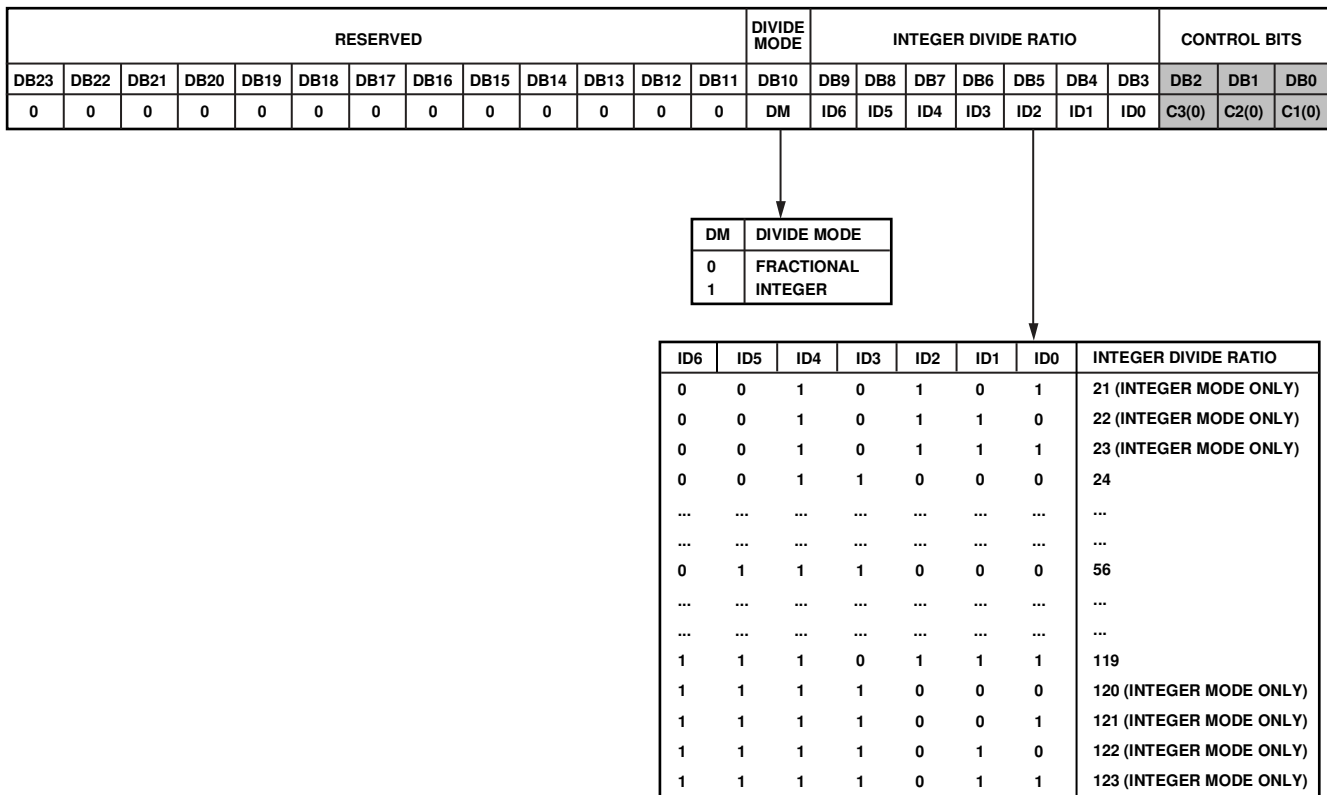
| RESERVED | | | | | | | | | | | | | DIVIDE MODE | INTEGER DIVIDE RATIO | | | | | | | CONTROL BITS | | |
|---|---|---|---|---|---|---|---|---|---|---|---|---|---|---|---|---|---|---|---|---|---|---|---|
| DB23 | DB22 | DB21 | DB20 | DB19 | DB18 | DB17 | DB16 | DB15 | DB14 | DB13 | DB12 | DB11 | DB10 | DB9 | DB8 | DB7 | DB6 | DB5 | DB4 | DB3 | DB2 | DB1 | DB0 |
| 0 | 0 | 0 | 0 | 0 | 0 | 0 | 0 | 0 | 0 | 0 | 0 | 0 | DM | ID6 | ID5 | ID4 | ID3 | ID2 | ID1 | ID0 | C3(0) | C2(0) | C1(0) |

| DM | DIVIDE MODE |
|---|---|
| 0 | FRACTIONAL |
| 1 | INTEGER |

| ID6 | ID5 | ID4 | ID3 | ID2 | ID1 | ID0 | INTEGER DIVIDE RATIO |
|---|---|---|---|---|---|---|---|
| 0 | 0 | 1 | 0 | 1 | 0 | 1 | 21 (INTEGER MODE ONLY) |
| 0 | 0 | 1 | 0 | 1 | 1 | 0 | 22 (INTEGER MODE ONLY) |
| 0 | 0 | 1 | 0 | 1 | 1 | 1 | 23 (INTEGER MODE ONLY) |
| 0 | 0 | 1 | 1 | 0 | 0 | 0 | 24 |
| ... | ... | ... | ... | ... | ... | ... | ... |
| ... | ... | ... | ... | ... | ... | ... | ... |
| 0 | 1 | 1 | 1 | 0 | 0 | 0 | 56 |
| ... | ... | ... | ... | ... | ... | ... | ... |
| ... | ... | ... | ... | ... | ... | ... | ... |
| 1 | 1 | 1 | 0 | 1 | 1 | 1 | 119 |
| 1 | 1 | 1 | 1 | 0 | 0 | 0 | 120 (INTEGER MODE ONLY) |
| 1 | 1 | 1 | 1 | 0 | 0 | 1 | 121 (INTEGER MODE ONLY) |
| 1 | 1 | 1 | 1 | 0 | 1 | 0 | 122 (INTEGER MODE ONLY) |
| 1 | 1 | 1 | 1 | 0 | 1 | 1 | 123 (INTEGER MODE ONLY) |